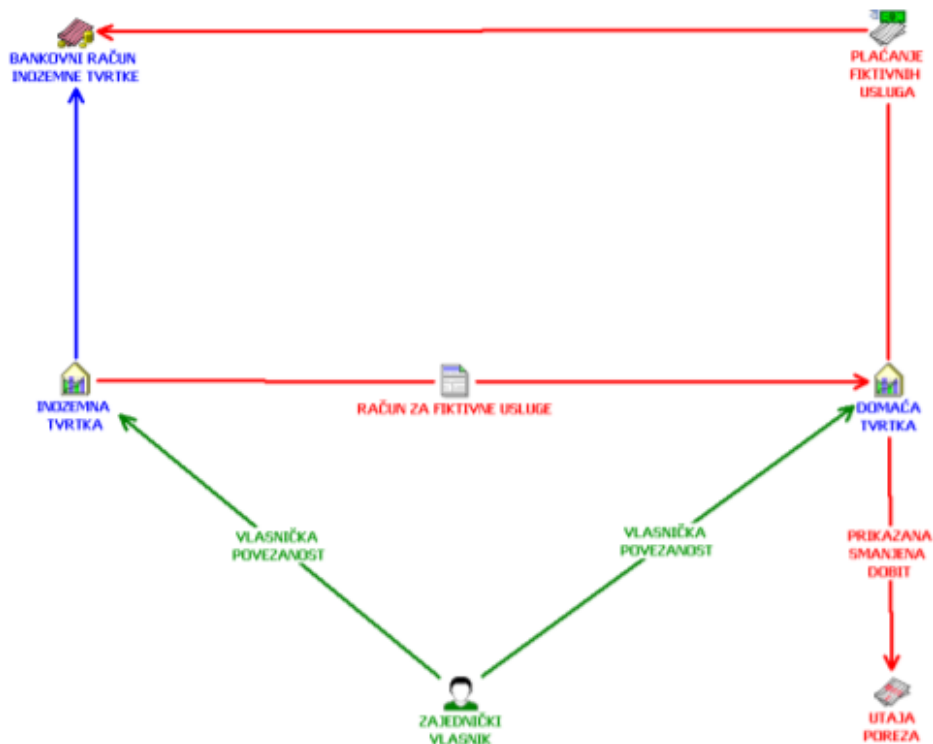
BANKOVNI RAČUN INOZEMNE TVRTKE

PLAĆANJE FIKTIVNIH USLUGA

INOZEMNA TVRTKA

RAČUN ZA FIKTIVNE USLUGE

DOMAĆA TVRTKA

VLASNIČKA POVEZANOST

VLASNIČKA POVEZANOST

PRIKAZANA SMANJENA DOBIT

ZAJEDNIČKI VLASNIK

UTAJA POREZA